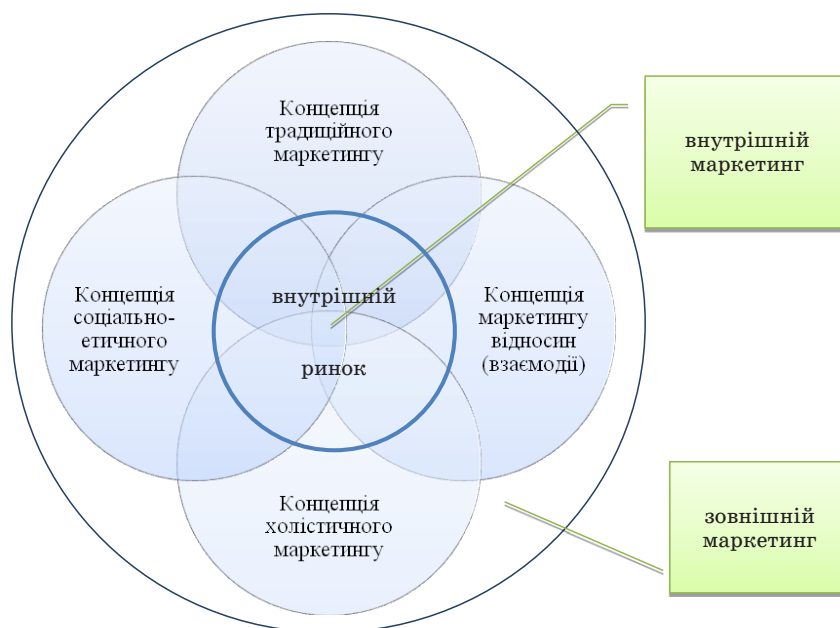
Концепція традиційного маркетингу

Концепція соціально-етичного маркетингу

внутрішній

ринок

Концепція маркетингу відносин (взаємодії)

Концепція холістичного маркетингу

внутрішній маркетинг

зовнішній маркетинг